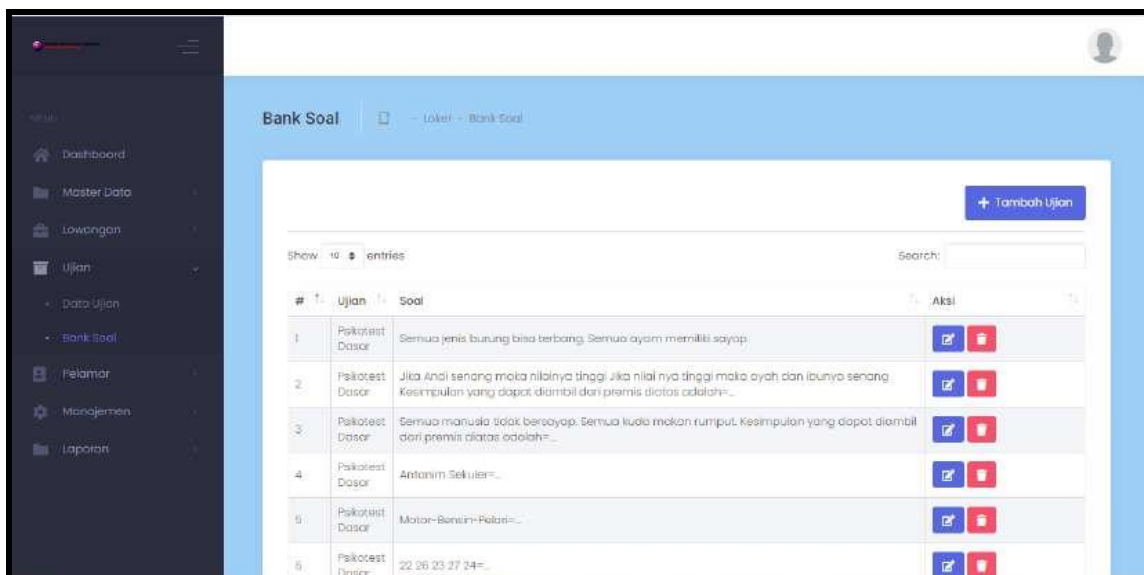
MENU

Dashboard

Master Data

Lowongan

Ujian

Data Ujian

Bank Soal

Pelamar

Manajemen

Laporan

Bank Soal

Loker - Bank Soal

+ Tambah Ujian

Show 10 entries

Search:

| # | Ujian | Soal | Aksi |
|---|---|---|---|
| 1 | Psikotest Dasar | Semua jenis burung bisa terbang. Semua ayam memiliki sayap | |
| 2 | Psikotest Dasar | Jika Andi senang maka nilainya tinggi Jika nilai nya tinggi maka ayah dan ibunya senang Kesimpulan yang dapat diambil dari premis diatas adalah=... | |
| 3 | Psikotest Dasar | Semua manusia tidak bersayap. Semua kuda makan rumput. Kesimpulan yang dapat diambil dari premis diatas adalah=... | |
| 4 | Psikotest Dasar | Antonim Sekuler=... | |
| 5 | Psikotest Dasar | Motor-Bensin-Pelari=... | |
| 6 | Psikotest Dasar | 22 26 23 27 24=... | |